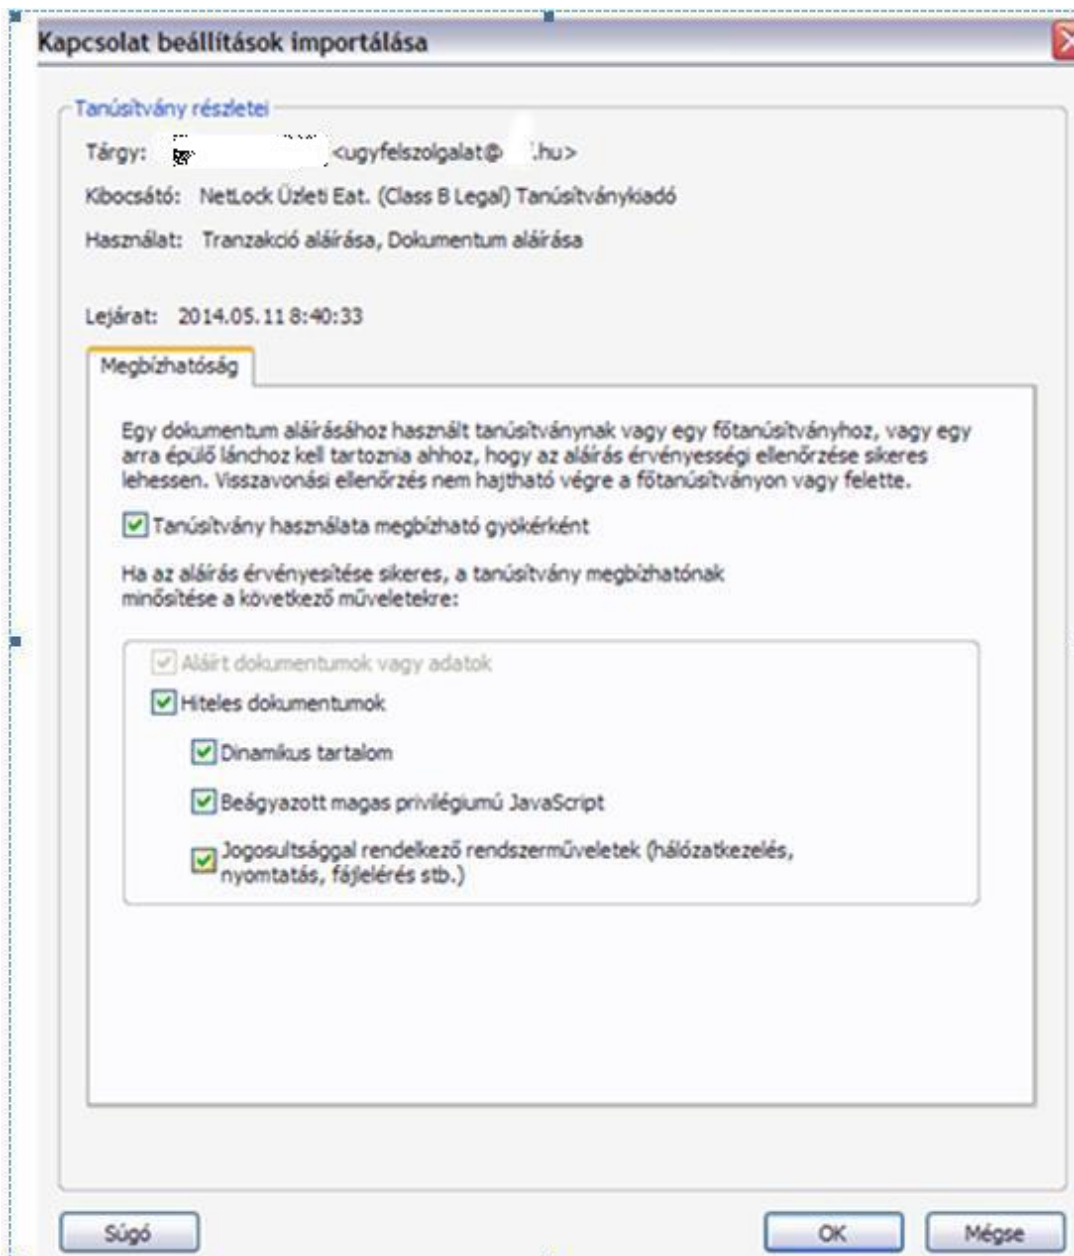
Kapcsolat beállítások importálása

Tanúsítvány részletei

Tárgy: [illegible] <ugyfelszolgalat@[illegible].hu>

Kibocsátó: NetLock Üzleti Eat. (Class B Legal) Tanúsítványkiadó

Használat: Tranzakció aláírása, Dokumentum aláírása

Lejárat: 2014.05.11 8:40:33

Megbízhatóság

Egy dokumentum aláírásához használt tanúsítványnak vagy egy főtanúsítványhoz, vagy egy arra épülő lánchoz kell tartoznia ahhoz, hogy az aláírás érvényességi ellenőrzése sikeres lehessen. Visszavonási ellenőrzés nem hajtható végre a főtanúsítványon vagy felette.

Tanúsítvány használata megbízható gyökérként

Ha az aláírás érvényesítése sikeres, a tanúsítvány megbízhatónak minősítése a következő műveletekre:

Aláírt dokumentumok vagy adatok

Hiteles dokumentumok

Dinamikus tartalom

Beágyazott magas privilégiumú JavaScript

Jogosultsággal rendelkező rendszerműveletek (hálózatkezelés, nyomtatás, fájlelérés stb.)

Súgó

OK

Mégse